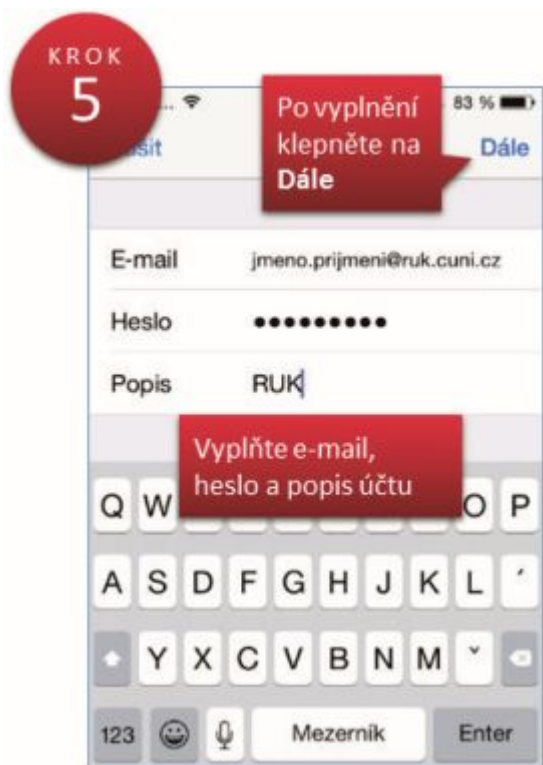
KROK
5

83 %

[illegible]šit

Po vyplnění klepněte na **Dále**

Dále

E-mail jmeno.prijmeni@ruk.cuni.cz

Heslo ●●●●●●●●●

Popis RUK

Vyplňte e-mail, heslo a popis účtu

Q W O P
A S D F G H J K L ´
Y X C V B N M ˇ
123 Mezerník Enter